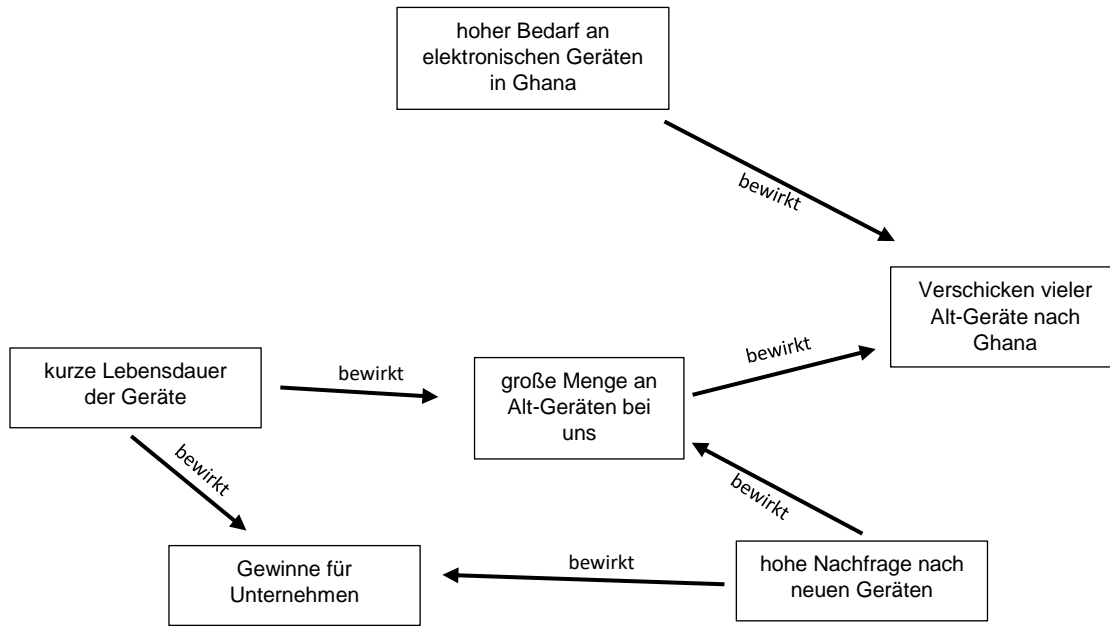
hoher Bedarf an elektronischen Geräten in Ghana

bewirkt

Verschicken vieler Alt-Geräte nach Ghana

kurze Lebensdauer der Geräte

bewirkt

große Menge an Alt-Geräten bei uns

bewirkt

bewirkt

bewirkt

Gewinne für Unternehmen

bewirkt

hohe Nachfrage nach neuen Geräten